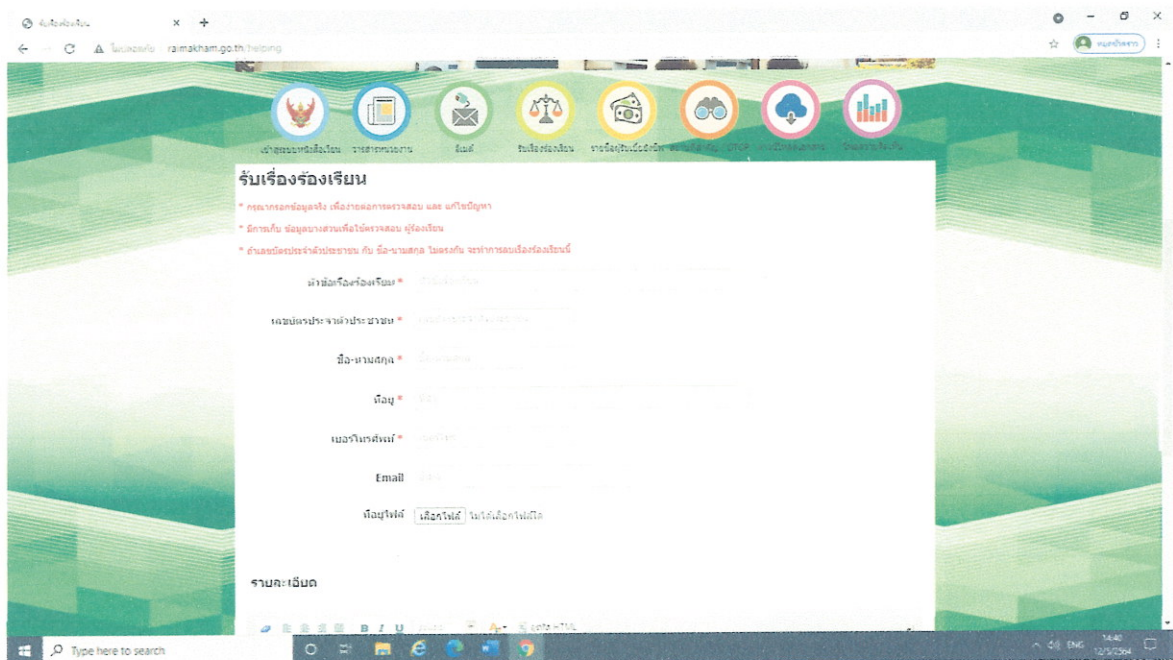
รับเรื่องร้องเรียน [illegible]

ไม่ปลอดภัย | raimakham.go.th/helping

เข้าสู่ระบบหนังสือเวียน | วารสารหน่วยงาน | อีเมล์ | รับเรื่องร้องเรียน | รายชื่อผู้รับเบี้ยยังชีพ | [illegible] | OTOP | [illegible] | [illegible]

รับเรื่องร้องเรียน

* กรุณากรอกข้อมูลจริง เพื่อง่ายต่อการตรวจสอบ และ แก้ไขปัญหา

* มีการเก็บ ข้อมูลบางส่วนเพื่อใช้ตรวจสอบ ผู้ร้องเรียน

* ถ้าเลขบัตรประจำตัวประชาชน กับ ชื่อ-นามสกุล ไม่ตรงกัน จะทำการลบเรื่องร้องเรียนนี้

หัวข้อเรื่องร้องเรียน * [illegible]

เลขบัตรประจำตัวประชาชน * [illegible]

ชื่อ-นามสกุล * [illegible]

ที่อยู่ * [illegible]

เบอร์โทรศัพท์ * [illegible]

Email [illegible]

ที่อยู่ไฟล์ เลือกไฟล์ ไม่ได้เลือกไฟล์ใด

รายละเอียด

B I U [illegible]

Type here to search

ENG 14:40 12/5/2564